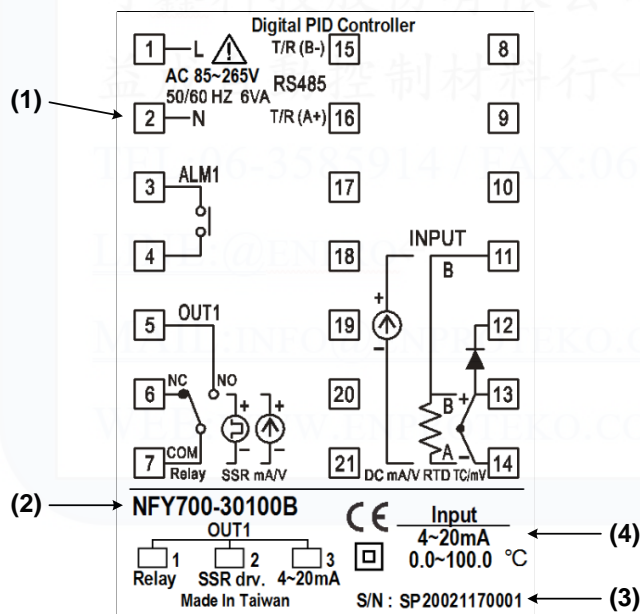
Digital PID Controller

1 L AC 85~265V 50/60 HZ 6VA

2 N

T/R (B-) 15

RS485

T/R (A+) 16

8

9

(1)

3 ALM1

4

17

18

10

11

INPUT

B

5 OUT1

6 NC NO

7 COM Relay

SSR mA/V

19

20

21

12

13

14

DC mA/V RTD TC/mV

B A

(2) NFY700-30100B

OUT1

1 Relay

2 SSR drv.

3 4~20mA

Made In Taiwan

CE

Input
4~20mA
0.0~100.0 ℃

(4)

S/N : SP20021170001

(3)

益 制控制材料行

TEL 06-3585914 / FAX:06

MAIL INFO@ENPOTEKO.C

WEB WWW.ENPOTEKO.CO